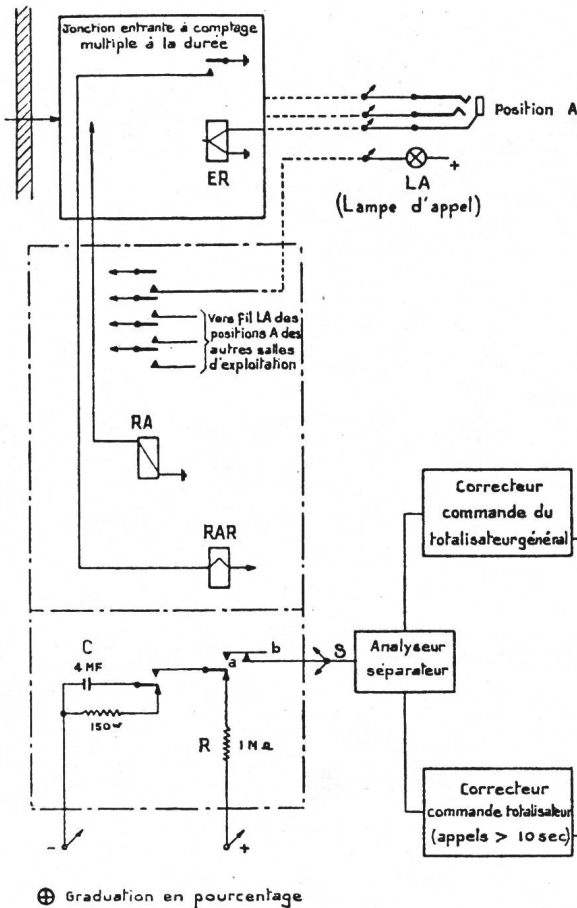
Jonction entrante à comptage multiple à la durée

ER

Position A

LA
(Lampe d'appel)

+

Vers fil LA des positions A des autres salles d'exploitation

RA

RAR

Correcteur commande du totalisateur général

C
4 MF

150 w

a

b

S

Analyseur séparateur

R
1 M Ω

Correcteur commande totalisateur (appels > 10 sec)

-

+

⊕ Graduation en pourcentage